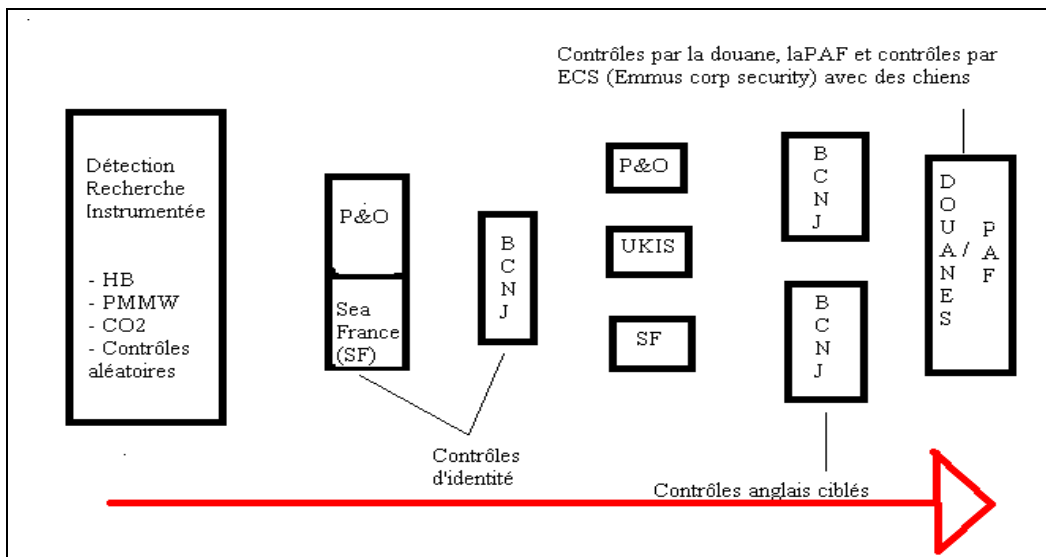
Contrôles par la douane, laPAF et contrôles par ECS (Emmus corp security) avec des chiens

Détection Recherche Instrumentée

- HB
- PMMW
- CO2
- Contrôles aléatoires

P&O

Sea France (SF)

B C N J

P&O

UKIS

SF

B C N J

B C N J

D O U A N E S / P A F

Contrôles d'identité

Contrôles anglais ciblés